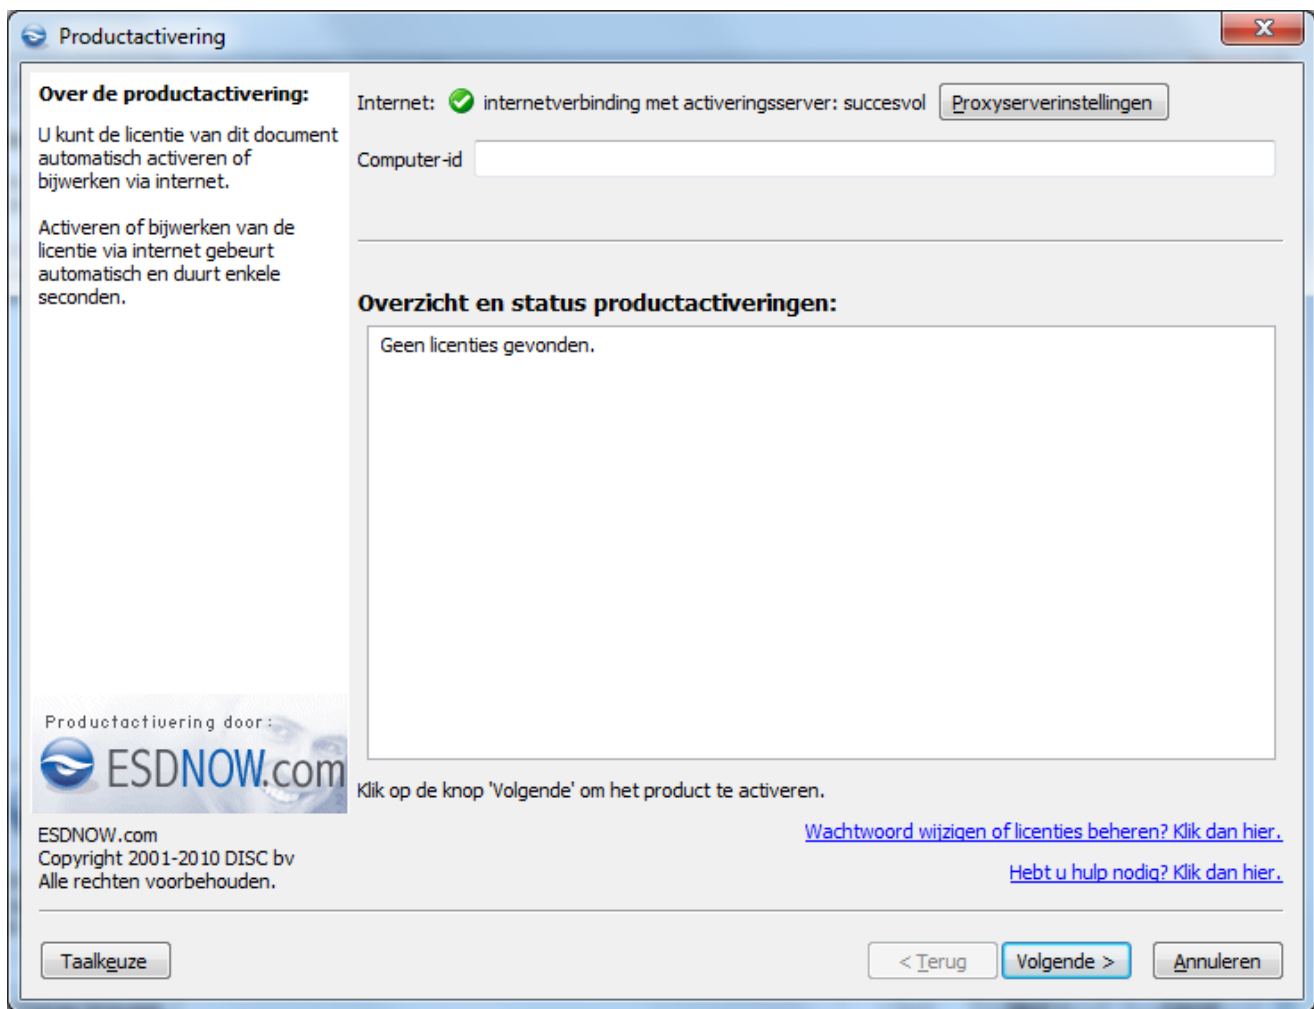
Productactivering

Over de productactivering:

U kunt de licentie van dit document automatisch activeren of bijwerken via internet.

Activeren of bijwerken van de licentie via internet gebeurt automatisch en duurt enkele seconden.

Internet: internetverbinding met activeringsserver: succesvol

Proxyserverinstellingen

Computer-id

Overzicht en status productactiveringen:

Geen licenties gevonden.

Productactivering door:

ESDNOW.com

Klik op de knop 'Volgende' om het product te activeren.

ESDNOW.com
Copyright 2001-2010 DISC bv
Alle rechten voorbehouden.

Wachtwoord wijzigen of licenties beheren? Klik dan hier.

Hebt u hulp nodig? Klik dan hier.

Taalkeuze

< Terug

Volgende >

Annuleren